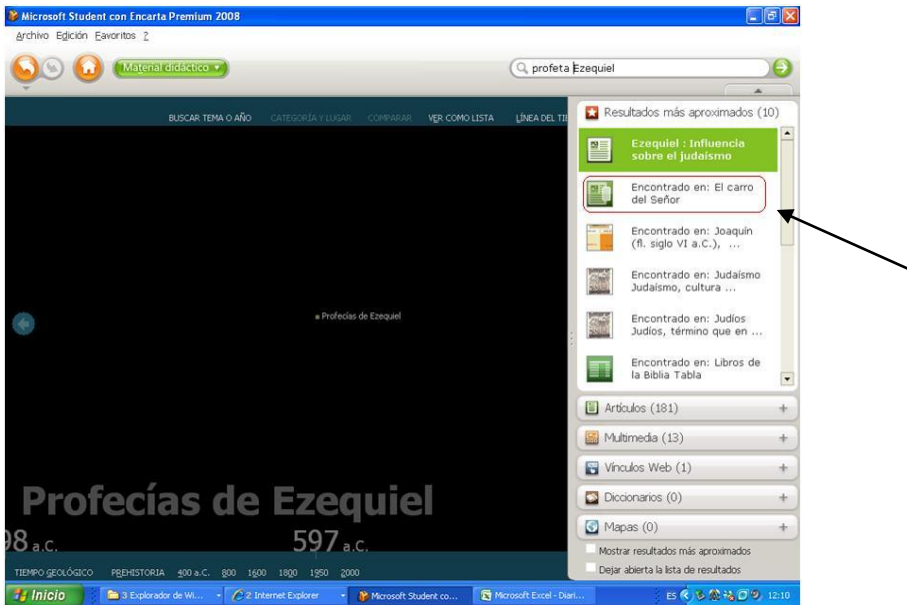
Microsoft Student con Encarta Premium 2008

Archivo Edición Favoritos ?

Material didáctico

profeta Ezequiel

BUSCAR TEMA O AÑO CATEGORÍA Y LUGAR COMPARAR VER COMO LISTA LÍNEA DEL TI

Resultados más aproximados (10)

Ezequiel : Influencia sobre el judaísmo

Encontrado en: El carro del Señor

Encontrado en: Joaquín (fl. siglo VI a.C.), ...

Encontrado en: Judaísmo Judaísmo, cultura ...

Encontrado en: Judíos Judíos, término que en ...

Encontrado en: Libros de la Biblia Tabla

Artículos (181)

Multimedia (13)

Vínculos Web (1)

Diccionarios (0)

Mapas (0)

Mostrar resultados más aproximados

Dejar abierta la lista de resultados

Profecías de Ezequiel

Profecías de Ezequiel

98 a.C. 597 a.C.

TIEMPO GEOLÓGICO PREHISTORIA 400 a.C. 800 1600 1800 1950 2000

Inicio 3 Explorador de Wi... 2 Internet Explorer Microsoft Student co... Microsoft Excel - Diari... ES 12:10